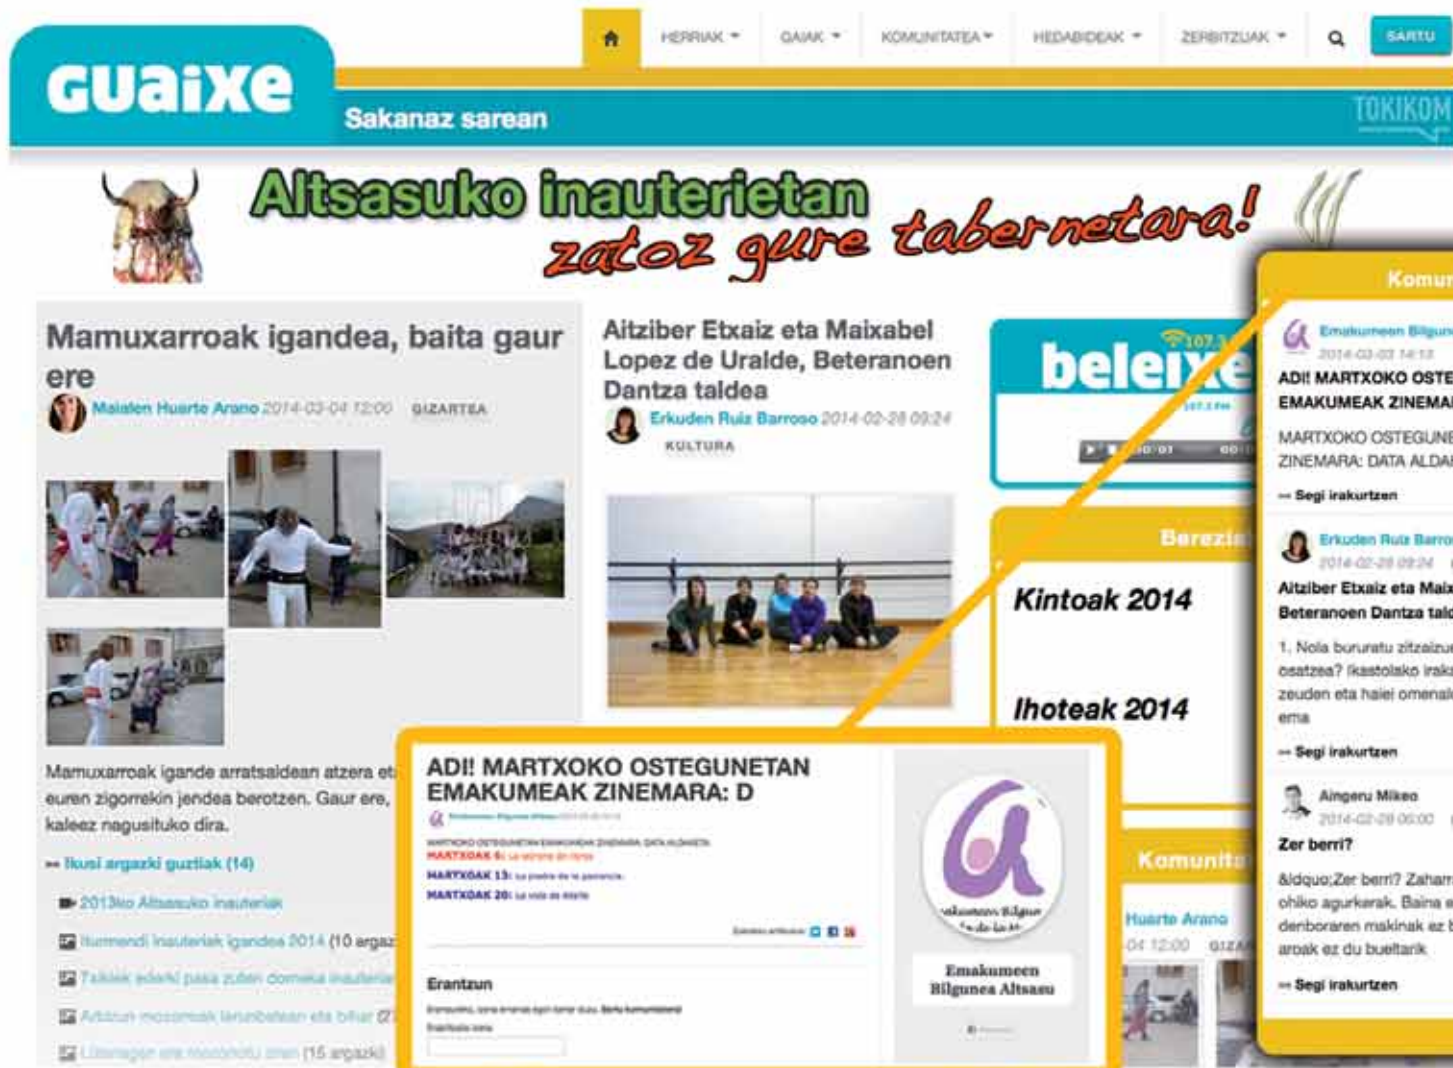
guaixe

HERRIAK ▾ GAIAK ▾ KOMUNITATEA ▾ HEDABIDEAK ▾ ZERBITZUAK ▾ SARTU

Sakanaz sarean

TOKIKOM

Altsasuko inauterietan zatoz gure tabernetara!

Mamuxarroak igandea, baita gaur ere

Maialen Huarte Arano 2014-03-04 12:00 GIZARTEA

Mamuxarroak igande arratsaldean atzera et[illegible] euren zigorrekin jendea berotzen. Gaur ere, kaleez nagusituko dira.

→ Ikusi argazki guztiak (14)

2013ko Altsasuko inauteriak

Iturmendi Inauteriak igandea 2014 (10 argaz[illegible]

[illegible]

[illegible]

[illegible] (15 argazki)

Aitziber Etxaiz eta Maixabel Lopez de Uralde, Beteranoen Dantza taldea

Erkuden Ruiz Barroso 2014-02-28 09:24

KULTURA

beleixe 107.3

Berezi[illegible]

Kintoak 2014

Ihoteak 2014

Komunit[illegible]

Huarte Arano

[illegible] 12:00 GIZA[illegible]

ADI! MARTXOKO OSTEGUNETAN EMAKUMEAK ZINEMARA: D

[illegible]

MARTXOAK 6: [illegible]

MARTXOAK 13: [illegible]

MARTXOAK 20: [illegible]

Erantzun

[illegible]

Emakumeen Bilgunea Altsasu

Komun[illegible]

Emakumeen Bilgun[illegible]

2014-03-03 14:13

ADI! MARTXOKO OSTE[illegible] EMAKUMEAK ZINEMA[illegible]

MARTXOKO OSTEGUNE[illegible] ZINEMARA: DATA ALDA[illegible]

→ Segi irakurtzen

Erkuden Ruiz Barro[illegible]

2014-02-28 09:24

Aitziber Etxaiz eta Maix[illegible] Beteranoen Dantza tald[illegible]

1. Nola bururatu zitzaizu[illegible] osatzea? Ikastolako irak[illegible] zeuden eta haiei omenal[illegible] ema

→ Segi irakurtzen

Aingeru Mikeo

2014-02-28 06:00

Zer berri?

&ldquo;Zer berri? Zaham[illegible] ohiko agurkerak. Baina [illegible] denboraren makinak ez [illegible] aroak ez du bueltarik

→ Segi irakurtzen